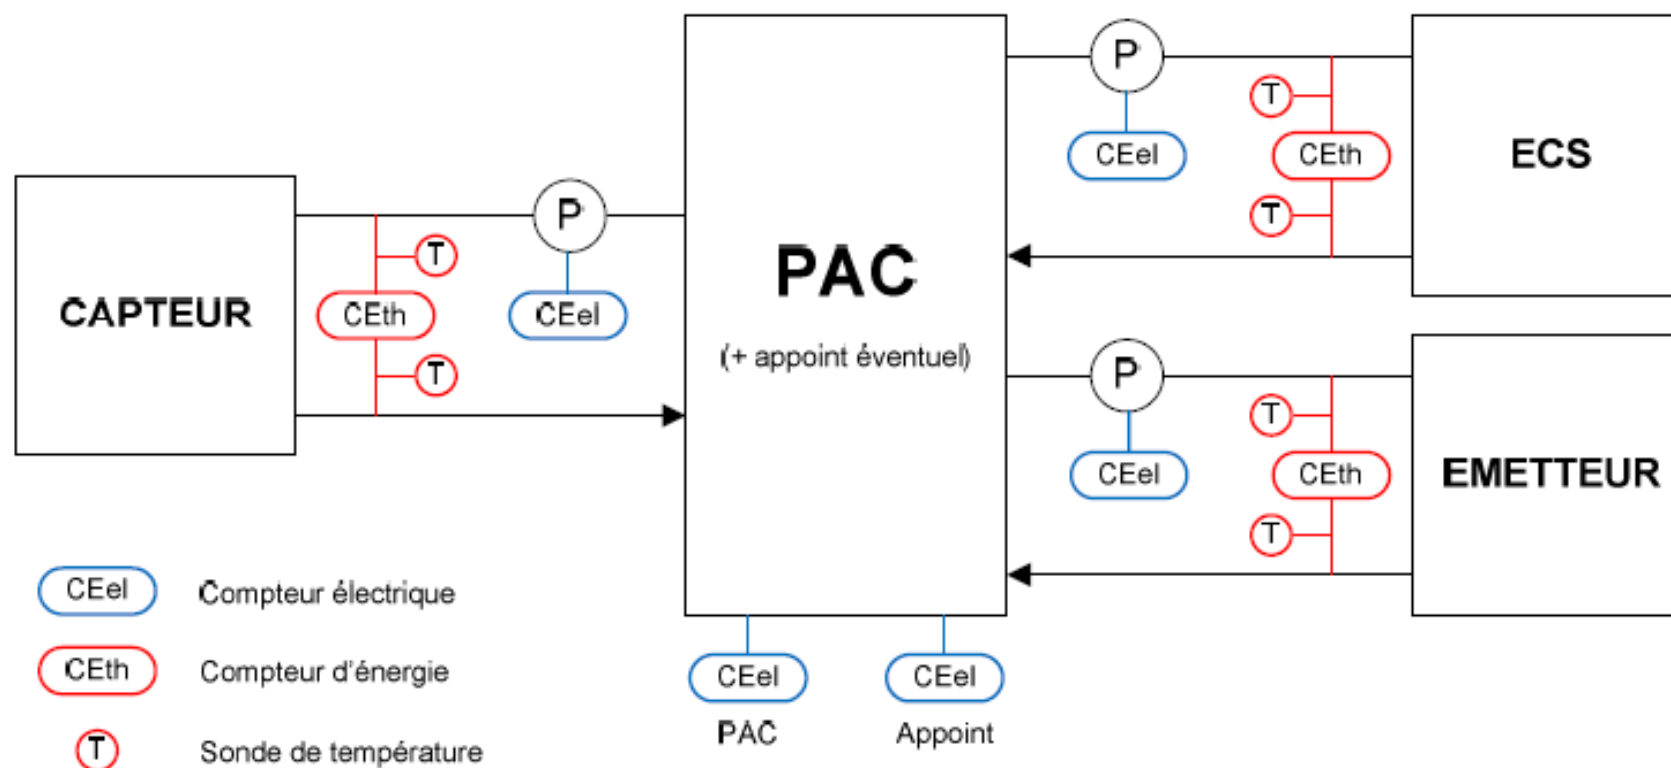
CAPTEUR

T

CEth

T

P

CEel

PAC

(+ appoint éventuel)

P

CEel

T

CEth

T

ECS

P

CEel

T

CEth

T

EMETTEUR

CEel

CEel

PAC

Appoint

CEel Compteur électrique

CEth Compteur d'énergie

T Sonde de température